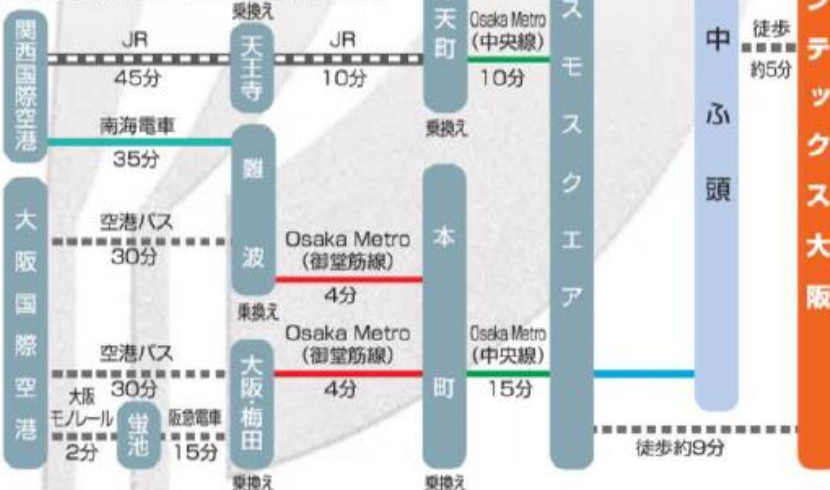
乗換え

関西国際空港

JR
45分

天王寺

JR
10分

天町

Osaka Metro
(中央線)
10分

乗換え

南海電車
35分

難波

大阪国際空港

空港バス
30分

Osaka Metro
(御堂筋線)
4分

乗換え

本町

Osaka Metro
(御堂筋線)
4分

Osaka Metro
(中央線)
15分

空港バス
30分

大阪
モノレール
2分

蛍池

阪急電車
15分

大阪梅田

乗換え

乗換え

スモスクエア

中ふ頭

徒歩
約5分

徒歩約9分

テックス大阪